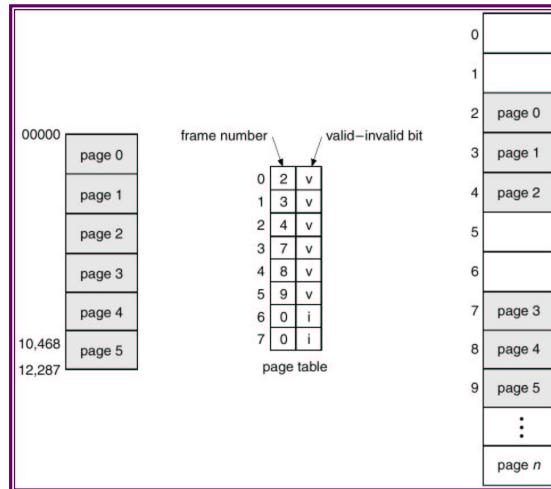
00000
page 0
page 1
page 2
page 3
page 4
10,468
page 5
12,287

frame number
valid–invalid bit

|   |   |   |
|---|---|---|
| 0 | 2 | v |
| 1 | 3 | v |
| 2 | 4 | v |
| 3 | 7 | v |
| 4 | 8 | v |
| 5 | 9 | v |
| 6 | 0 | i |
| 7 | 0 | i |

page table

0
1
2 page 0
3 page 1
4 page 2
5
6
7 page 3
8 page 4
9 page 5
⋮
page $n$